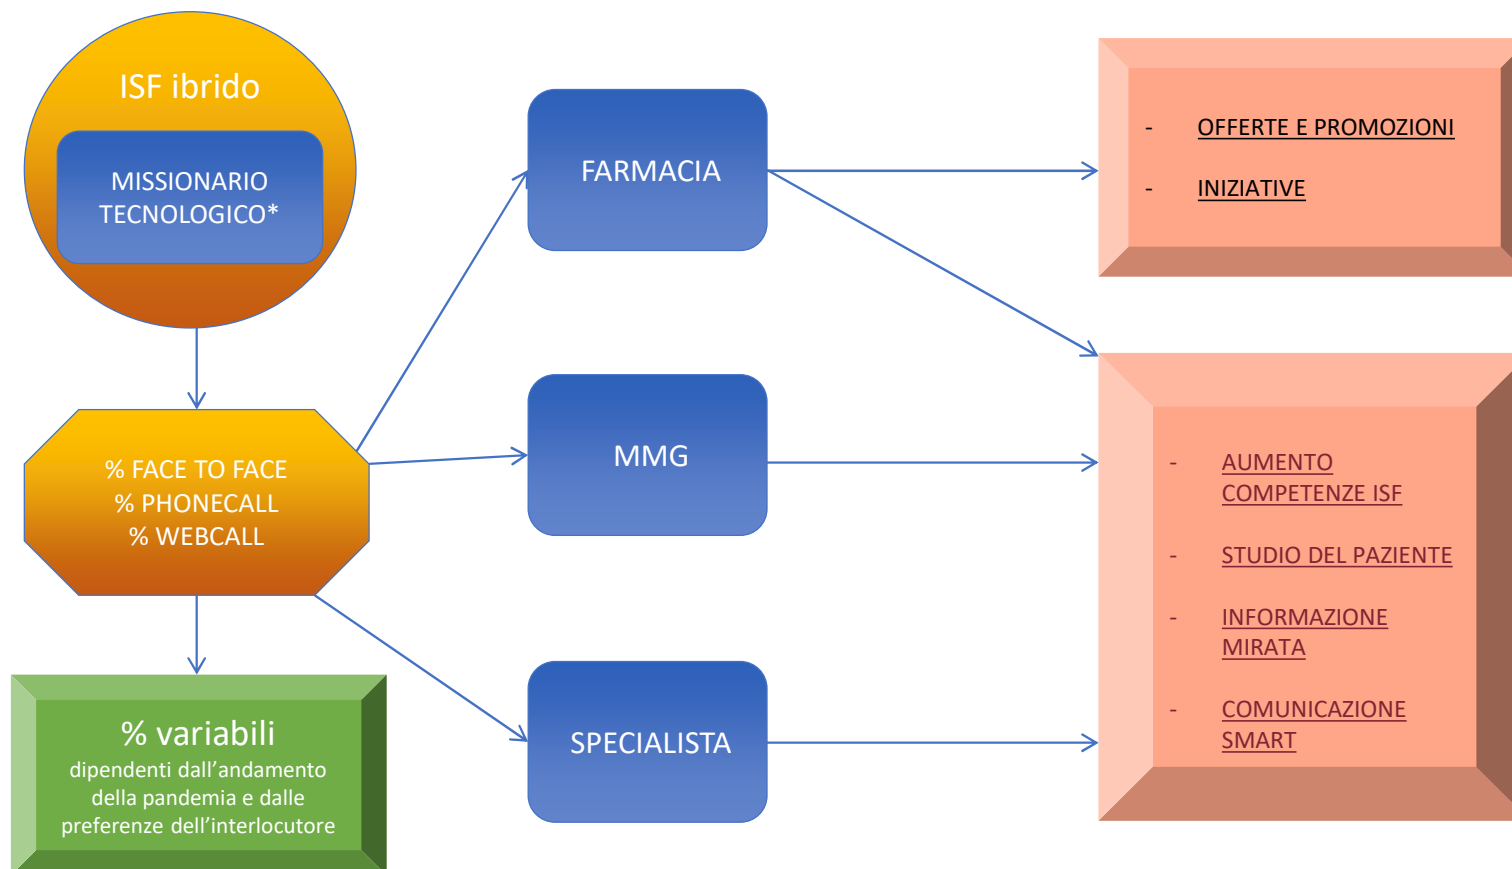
ISF ibrido

MISSIONARIO TECNOLOGICO*

% FACE TO FACE
% PHONECALL
% WEBCALL

% variabili
dipendenti dall'andamento della pandemia e dalle preferenze dell'interlocutore

FARMACIA

MMG

SPECIALISTA

- OFFERTE E PROMOZIONI
- INIZIATIVE

- AUMENTO COMPETENZE ISF
- STUDIO DEL PAZIENTE
- INFORMAZIONE MIRATA
- COMUNICAZIONE SMART